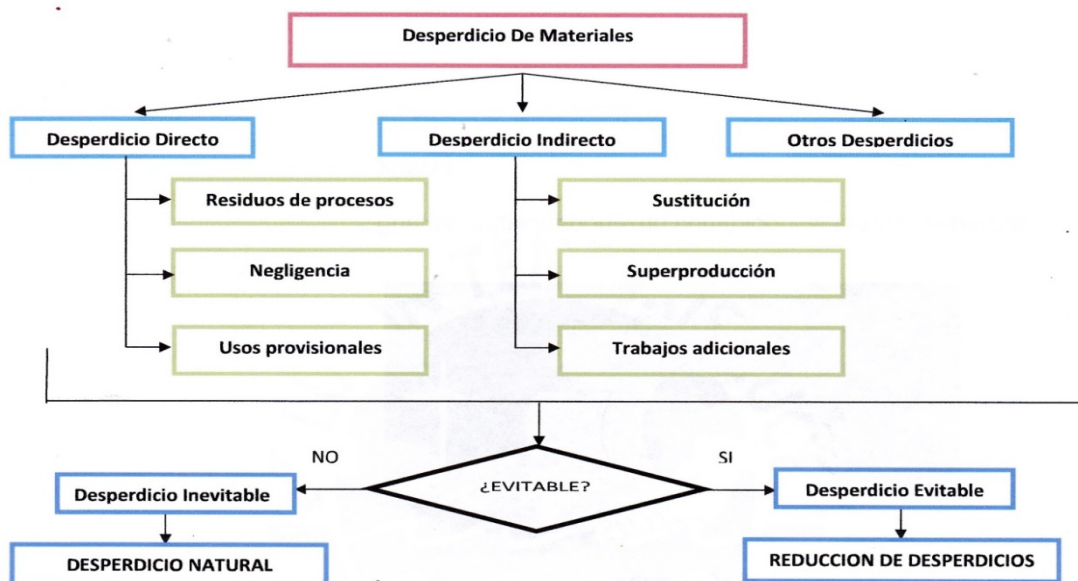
Desperdicio De Materiales

Desperdicio Directo

Desperdicio Indirecto

Otros Desperdicios

Residuos de procesos

Negligencia

Usos provisionales

Sustitución

Superproducción

Trabajos adicionales

NO

¿EVITABLE?

SI

Desperdicio Inevitable

Desperdicio Evitable

DESPERDICIO NATURAL

REDUCCION DE DESPERDICIOS